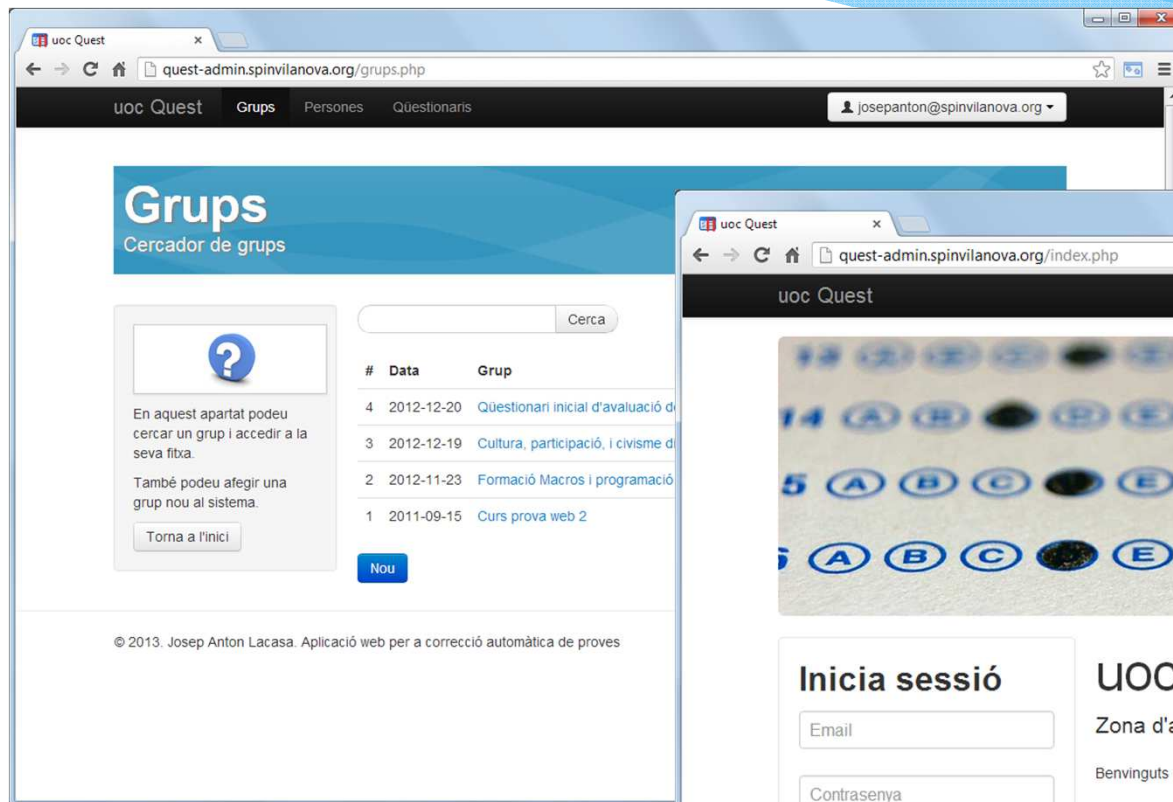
uoc Quest ×

quest-admin.spinvilanova.org/grups.php

uoc Quest Grups Persones Qüestionaris josepanton@spinvilanova.org

Grups
Cercador de grups

En aquest apartat podeu cercar un grup i accedir a la seva fitxa.

També podeu afegir una grup nou al sistema.

Torna a l'inici

Cerca

| # | Data | Grup |
|---|---|---|
| 4 | 2012-12-20 | Qüestionari inicial d'avaluació d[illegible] |
| 3 | 2012-12-19 | Cultura, participació, i civisme d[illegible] |
| 2 | 2012-11-23 | Formació Macros i programació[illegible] |
| 1 | 2011-09-15 | Curs prova web 2 |

Nou

© 2013. Josep Anton Lacasa. Aplicació web per a correcció automàtica de proves

uoc Quest ×

quest-admin.spinvilanova.org/index.php

uoc Quest

14 A B C E
5 A B C E
6 A B C E

Inicia sessió

Email

Contrasenya

UOC

Zona d'a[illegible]

Benvinguts